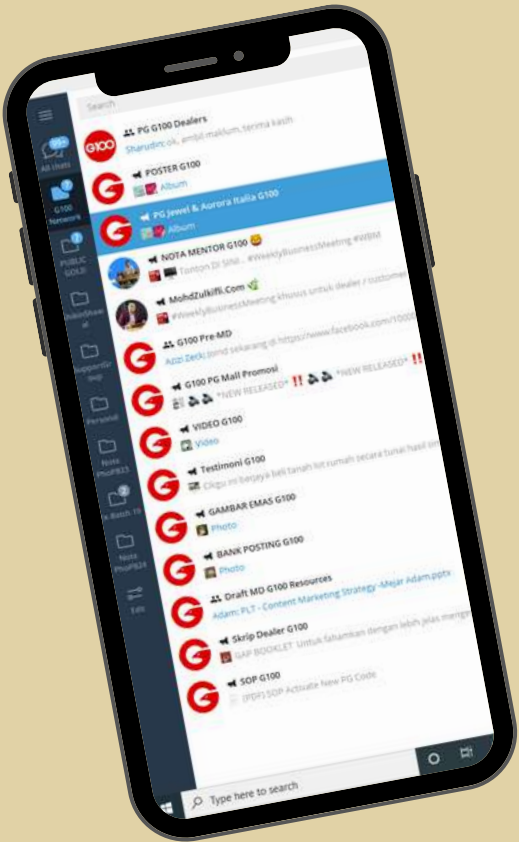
Search

99+
All chats

G100 Network

1
PUBLIC GOLD

RobinShowal

SupportGroup

Personal

Nota PhoPB23

2
Batch 10

Nota PhoPB24

Edit

PG G100 Dealers
Sharudin: ok, ambil maklum, terima kasih

POSTER G100
Album

PG Jewel & Aurora Italia G100
Album

NOTA MENTOR G100 🤩
Tonton DI SINI... #WeeklyBusinessMeeting #WBM

MohdZulkifli.Com
#WeeklyBusinessMeeting khusus untuk dealer / customer

G100 Pre-MD
Azzi Zecki: Joind sekarang di https://www.facebook.com/1000

G100 PG Mall Promosi
*NEW RELEASED* ‼️ *NEW RELEASED* ‼️

VIDEO G100
Video

Testimoni G100
Cikgu ini berjaya beli tanah lot rumah secara tunai hasil sin

GAMBAR EMAS G100
Photo

BANK POSTING G100
Photo

Draft MD G100 Resources
Adam: PLT - Content Marketing Strategy -Mejar Adam.pptx

Skrip Dealer G100
SAP BOOKLET Untuk fahamkan dengan lebih jelas menge

SOP G100
(PDF) SOP Activate New PG Code

Type here to search